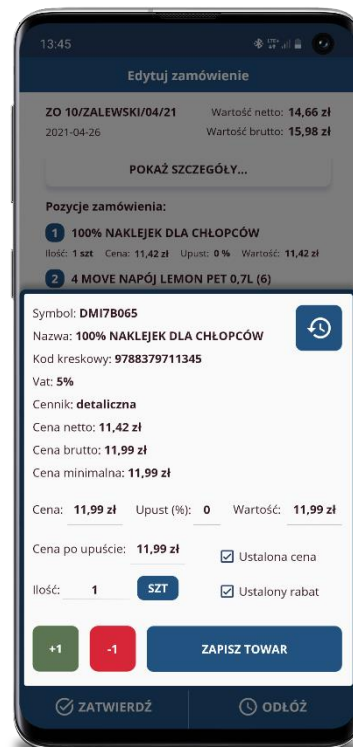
13:45

Edytuj zamówienie

ZO 10/ZALEWSKI/04/21
2021-04-26

Wartość netto: 14,66 zł
Wartość brutto: 15,98 zł

POKAŻ SZCZEGÓŁY...

Pozycje zamówienia:

1 100% NAKLEJEK DLA CHŁOPCÓW
Ilość: 1 szt Cena: 11,42 zł Upust: 0 % Wartość: 11,42 zł

2 4 MOVE NAPÓJ LEMON PET 0,7L (6)

Symbol: DMI7B065
Nazwa: 100% NAKLEJEK DLA CHŁOPCÓW
Kod kreskowy: 9788379711345
Vat: 5%
Cennik: detaliczna
Cena netto: 11,42 zł
Cena brutto: 11,99 zł
Cena minimalna: 11,99 zł

Cena: 11,99 zł Upust (%): 0 Wartość: 11,99 zł

Cena po upuście: 11,99 zł
Ustalona cena

Ilość: 1 SZT
Ustalony rabat

+1 -1 ZAPISZ TOWAR

ZATWIERDŹ ODŁÓŻ